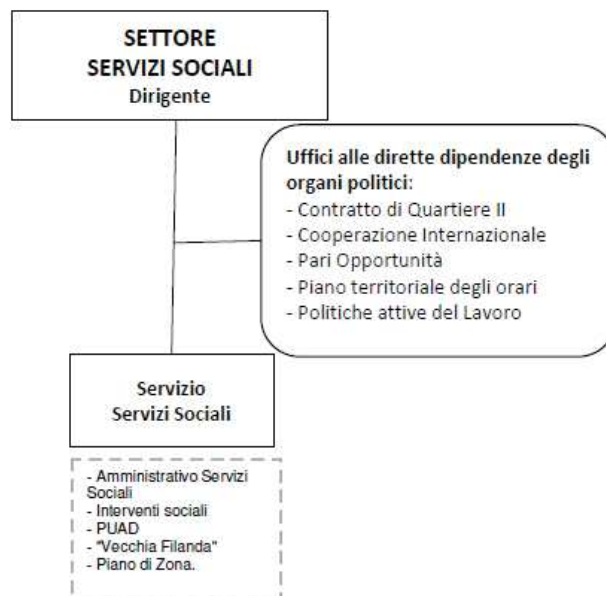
SETTORE
SERVIZI SOCIALI
Dirigente

Uffici alle dirette dipendenze degli organi politici:
- Contratto di Quartiere II
- Cooperazione Internazionale
- Pari Opportunità
- Piano territoriale degli orari
- Politiche attive del Lavoro

Servizio
Servizi Sociali

- Amministrativo Servizi Sociali
- Interventi sociali
- PUAD
- "Vecchia Filanda"
- Piano di Zona.